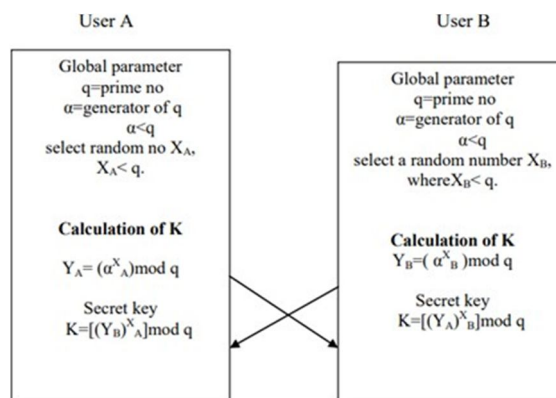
User A

User B

Global parameter
q=prime no
α=generator of q
α<q
select random no $X_A$,
$X_A$< q.

Calculation of K

$Y_A$= ($\alpha^{X_A}$)mod q

Secret key
K=[$(Y_B)^{X_A}$]mod q

Global parameter
q=prime no
α=generator of q
α<q
select a random number $X_B$,
where$X_B$< q.

Calculation of K
$Y_B$=( $\alpha^{X_B}$ )mod q

Secret key
K=[$(Y_A)^{X_B}$]mod q